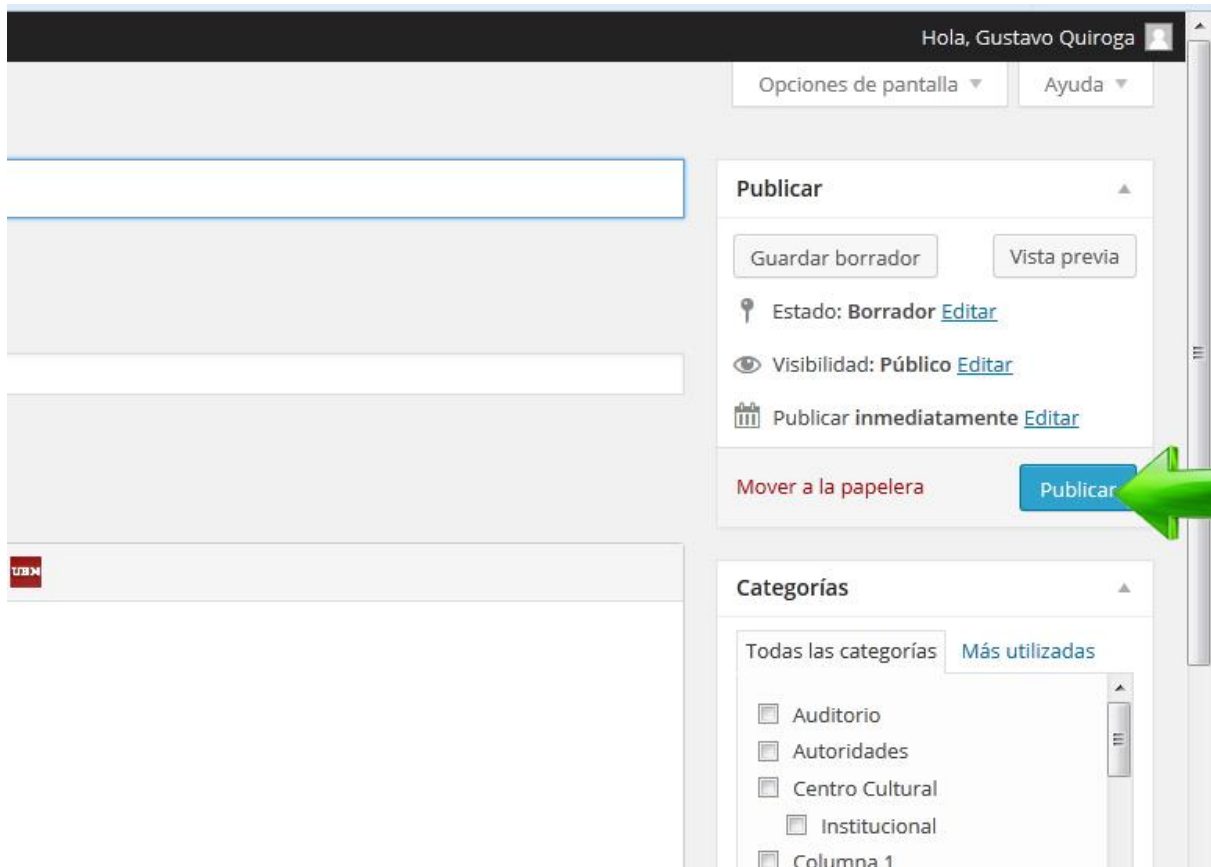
Hola, Gustavo Quiroga

Opciones de pantalla ▼

Ayuda ▼

Publicar

Guardar borrador

Vista previa

Estado: **Borrador** Editar

Visibilidad: **Público** Editar

Publicar **inmediatamente** Editar

Mover a la papelera

Publicar

UBN

Categorías

Todas las categorías

Más utilizadas

Auditorio

Autoridades

Centro Cultural

Institucional

Columna 1